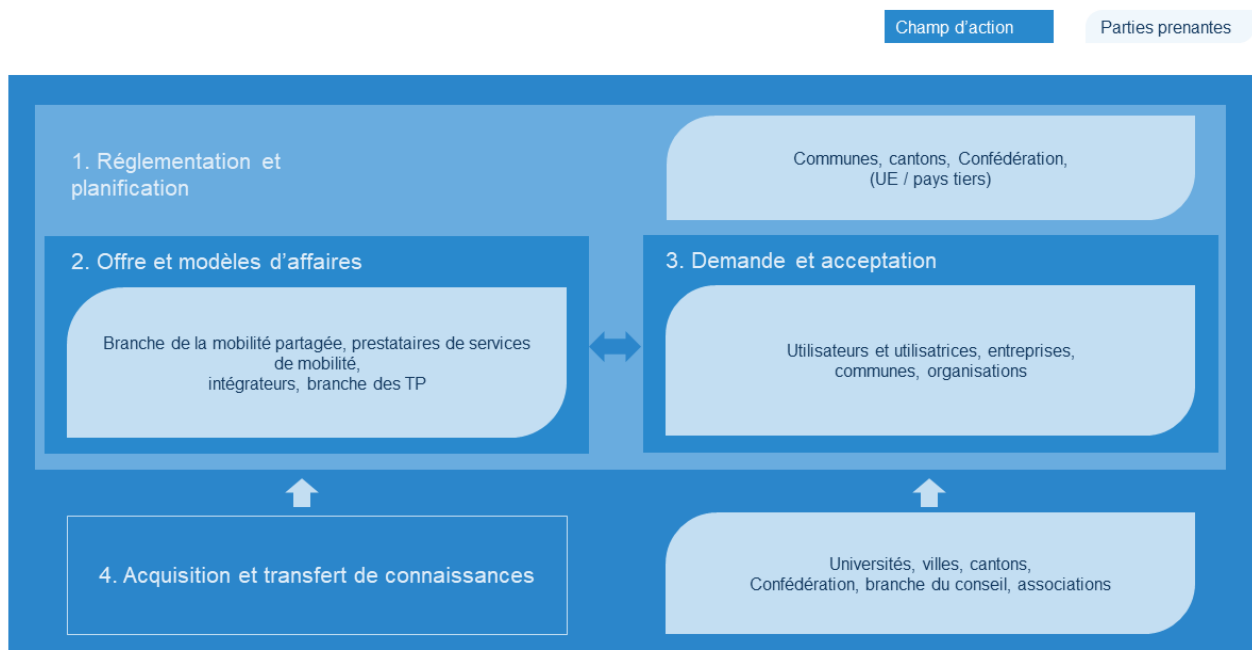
Champ d'action

Parties prenantes

1. Réglementation et planification

Communes, cantons, Confédération, (UE / pays tiers)

2. Offre et modèles d'affaires

Branche de la mobilité partagée, prestataires de services de mobilité, intégrateurs, branche des TP

3. Demande et acceptation

Utilisateurs et utilisatrices, entreprises, communes, organisations

4. Acquisition et transfert de connaissances

Universités, villes, cantons, Confédération, branche du conseil, associations